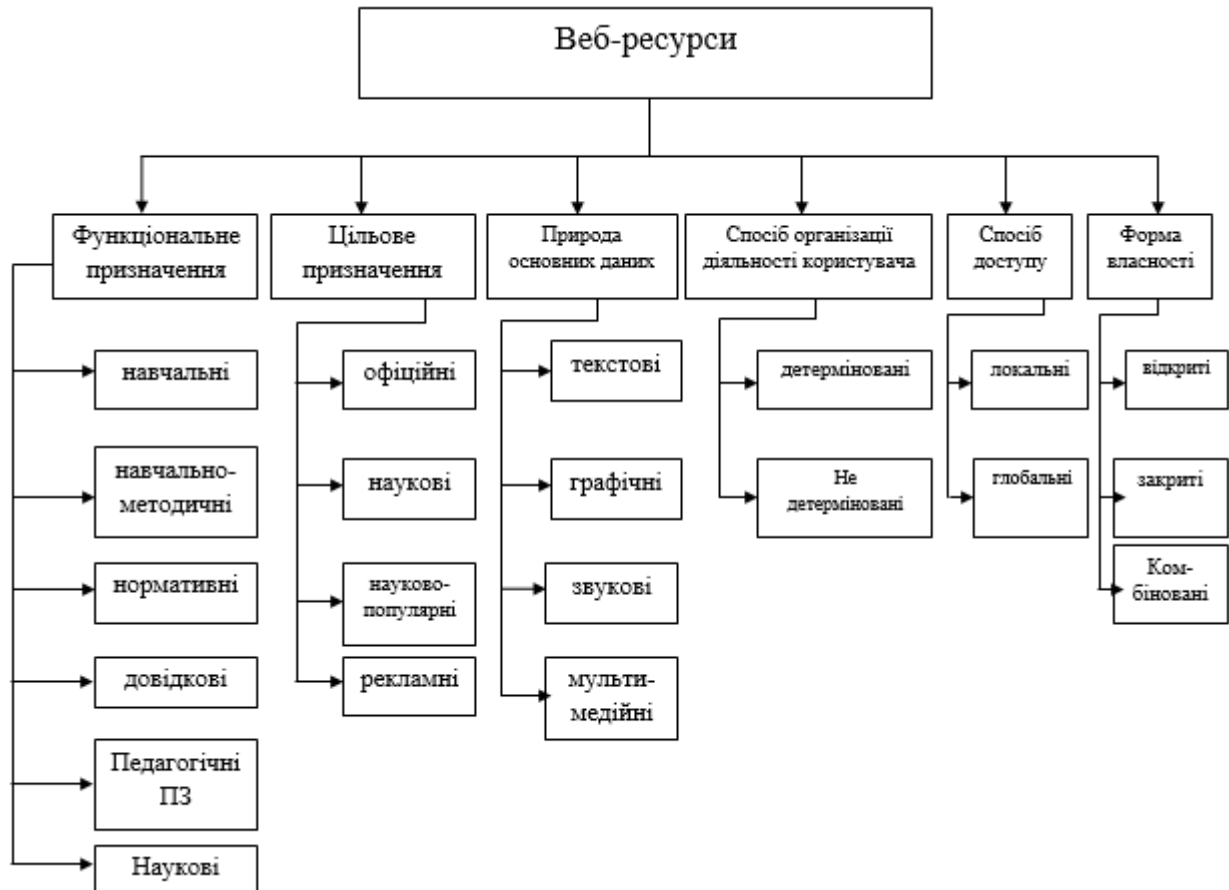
Веб-ресурси

Функціональне призначення

навчальні

навчально-методичні

нормативні

довідкові

Педагогічні ПЗ

Наукові

Цільове призначення

офіційні

наукові

науково-популярні

рекламні

Природа основних даних

текстові

графічні

звукові

мульти-медійні

Спосіб організації діяльності користувача

детерміновані

Не детерміновані

Спосіб доступу

локальні

глобальні

Форма власності

відкриті

закриті

Ком-біновані